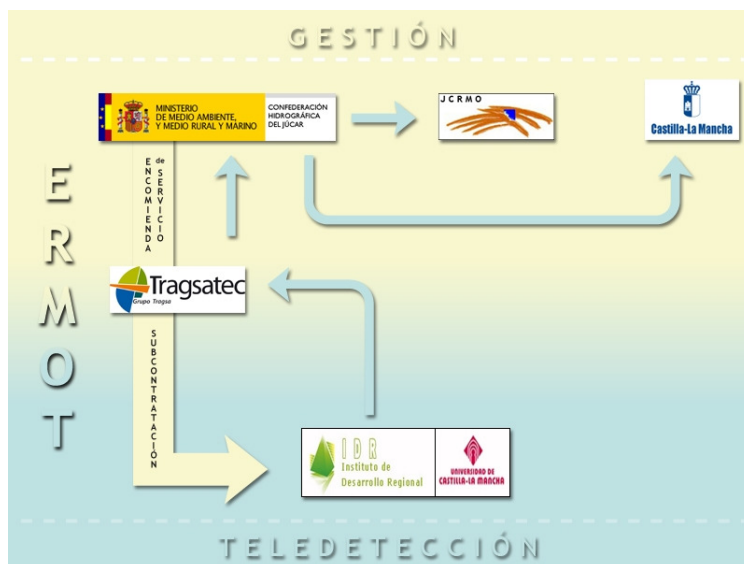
GESTIÓN

ERMOT

MINISTERIO DE MEDIO AMBIENTE, Y MEDIO RURAL Y MARINO

CONFEDERACIÓN HIDROGRÁFICA DEL JÚCAR

JCRMO

Castilla-La Mancha

ENCOMIENDA de SERVICIO

Tragsatec
Grupo Tragsa

SUBCONTRATACIÓN

IDR Instituto de Desarrollo Regional

UNIVERSIDAD DE CASTILLA-LA MANCHA

TELEDETECCIÓN